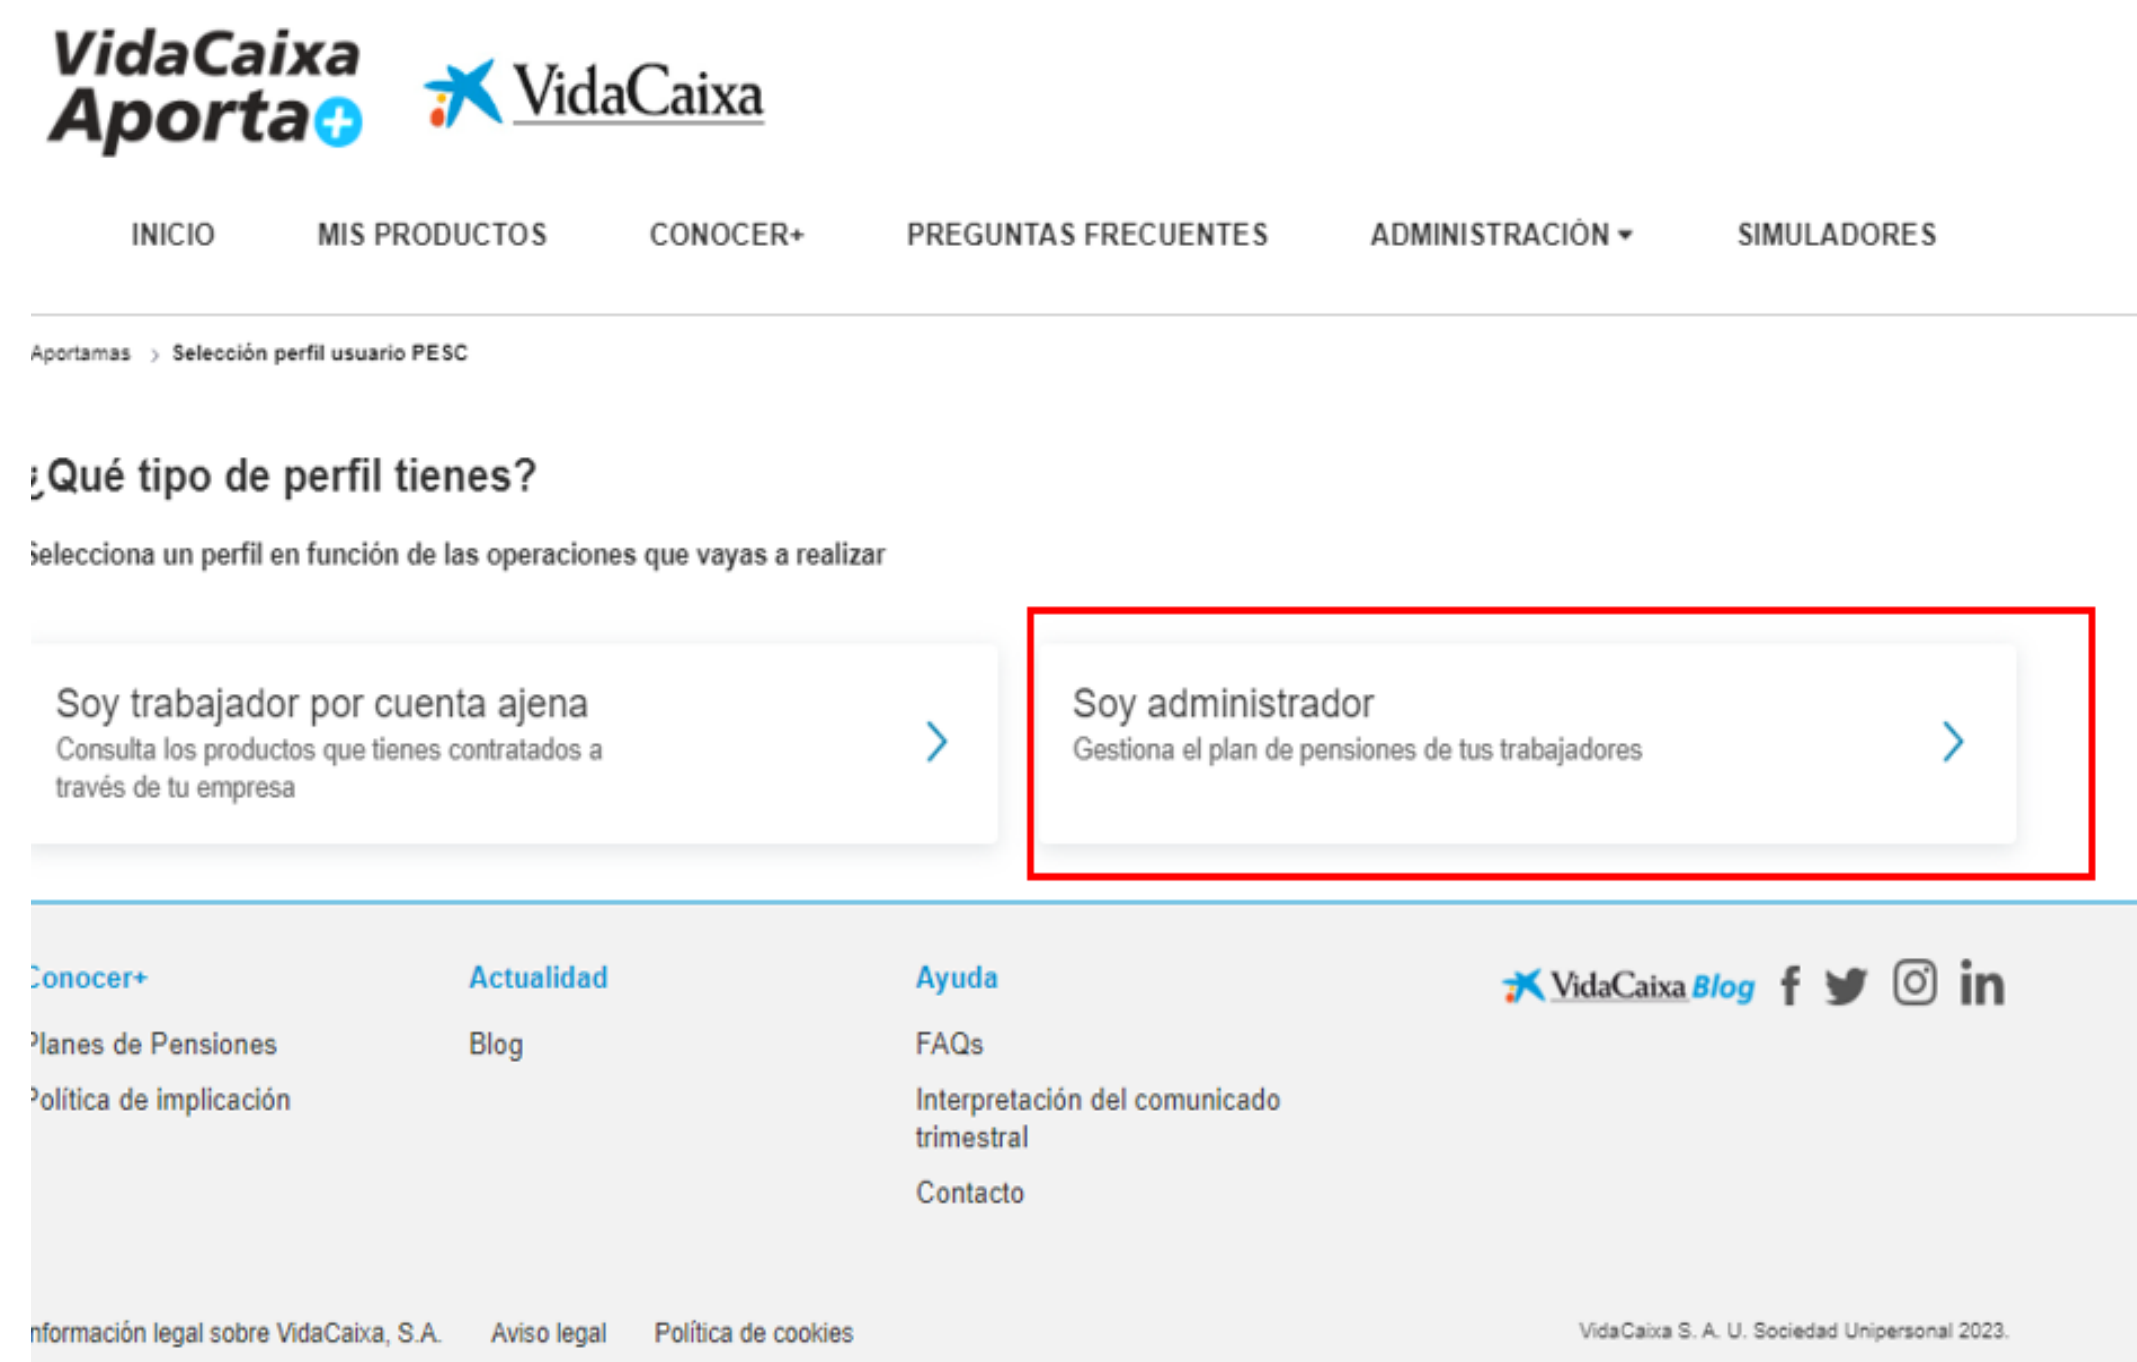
VidaCaixa Aporta+

VidaCaixa

INICIO MIS PRODUCTOS CONOCER+ PREGUNTAS FRECUENTES ADMINISTRACIÓN SIMULADORES

Aportamas > Selección perfil usuario PESC

¿Qué tipo de perfil tienes?

Selecciona un perfil en función de las operaciones que vayas a realizar

Soy trabajador por cuenta ajena
Consulta los productos que tienes contratados a través de tu empresa

Soy administrador
Gestiona el plan de pensiones de tus trabajadores

Conocer+
Planes de Pensiones
Política de implicación

Actualidad
Blog

Ayuda
FAQs
Interpretación del comunicado trimestral
Contacto

VidaCaixa Blog

Información legal sobre VidaCaixa, S.A. Aviso legal Política de cookies

VidaCaixa S. A. U. Sociedad Unipersonal 2023.